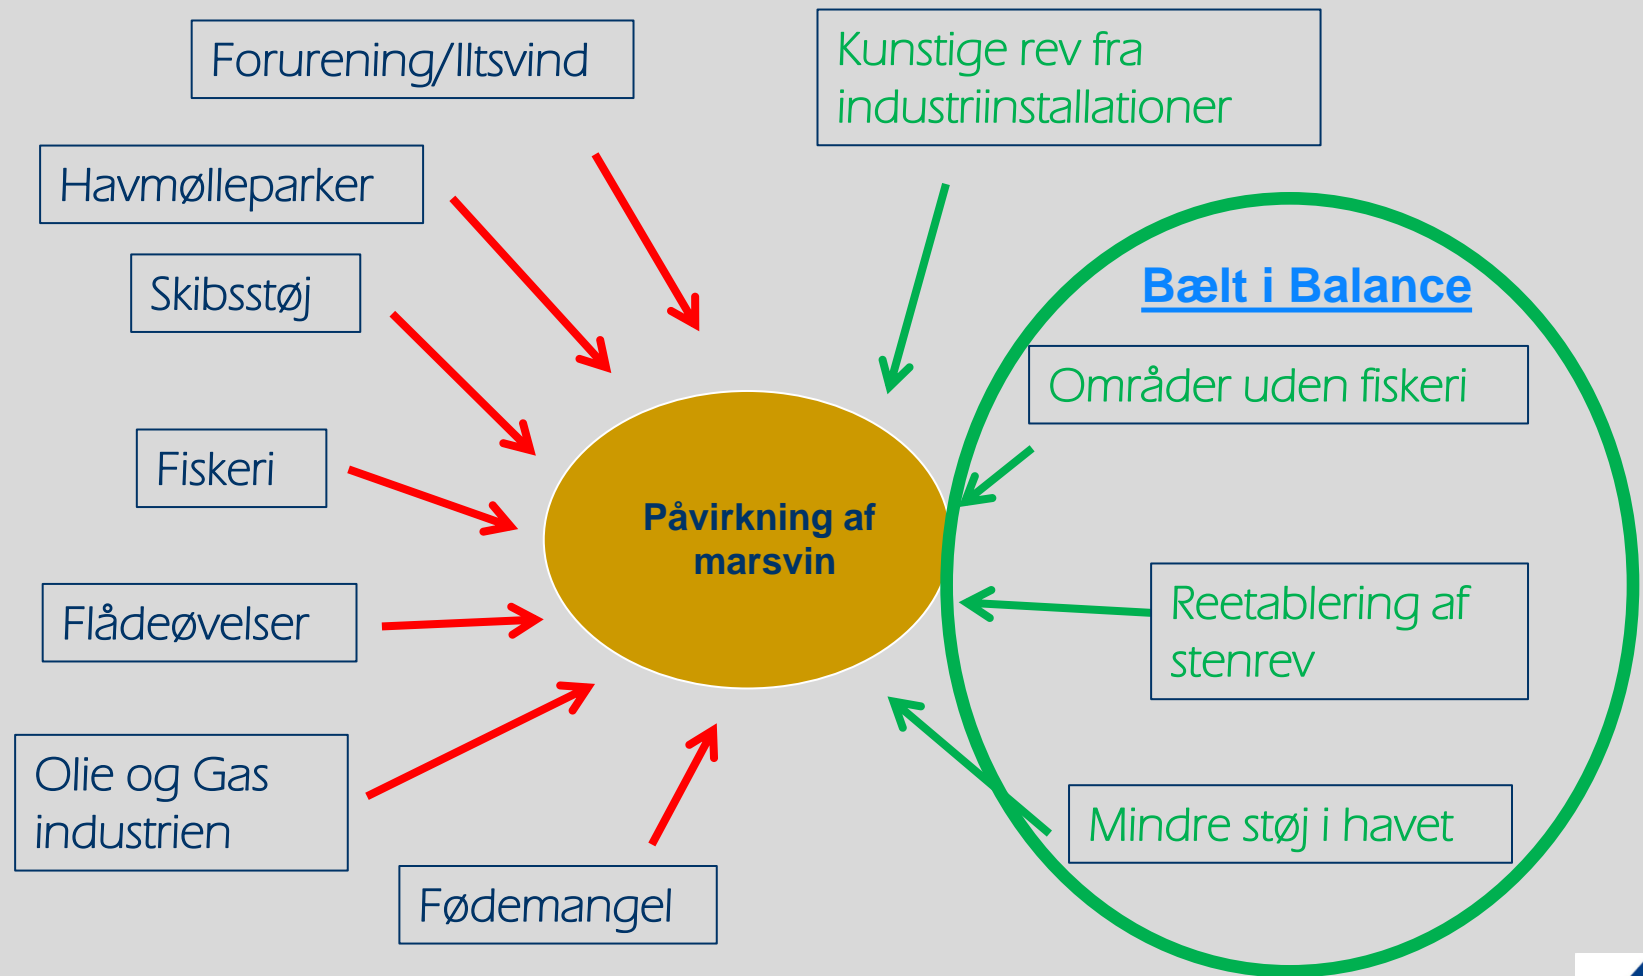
Forurening/Iltsvind

Havmølleparker

Skibsstøj

Fiskeri

Flådeøvelser

Olie og Gas industrien

Fødemangel

Kunstige rev fra industriinstallationer

Påvirkning af marsvin

Bælt i Balance

Områder uden fiskeri

Reetablering af stenrev

Mindre støj i havet